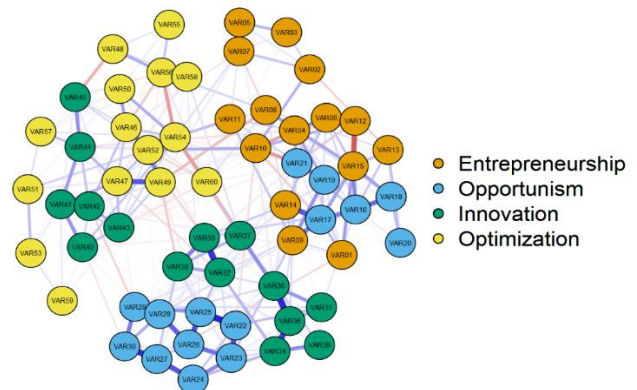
VAR55
VAR05
VAR03
VAR48
VAR07
VAR56
VAR58
VAR02
VAR45
VAR50
VAR08
VAR06
VAR12
VAR11
VAR04
VAR57
VAR46
VAR54
VAR13
VAR44
VAR52
VAR10
VAR15
VAR21
VAR19
VAR51
VAR47
VAR49
VAR60
VAR18
VAR16
VAR14
VAR41
VAR42
VAR17
VAR43
VAR35
VAR37
VAR09
VAR20
VAR40
VAR01
VAR39
VAR32
VAR53
VAR34
VAR31
VAR59
VAR29
VAR28
VAR25
VAR22
VAR36
VAR30
VAR26
VAR27
VAR23
VAR24
VAR38
VAR24

Entrepreneurship
Opportunism
Innovation
Optimization